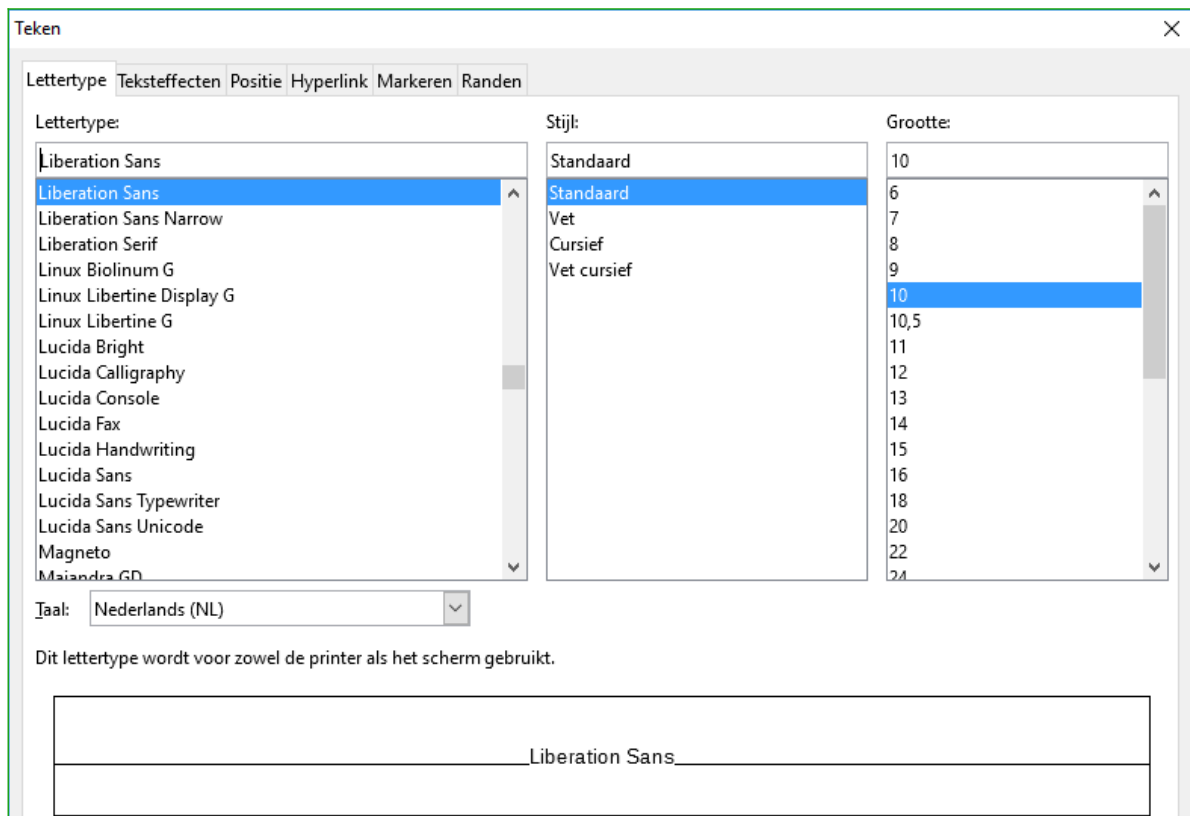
Teken

Lettertype Teksteffecten Positie Hyperlink Markeren Randen

Lettertype:
Liberation Sans
Liberation Sans
Liberation Sans Narrow
Liberation Serif
Linux Biolinum G
Linux Libertine Display G
Linux Libertine G
Lucida Bright
Lucida Calligraphy
Lucida Console
Lucida Fax
Lucida Handwriting
Lucida Sans
Lucida Sans Typewriter
Lucida Sans Unicode
Magneto
Maiandra GD

Stijl:
Standaard
Standaard
Vet
Cursief
Vet cursief

Grootte:
10
6
7
8
9
10
10,5
11
12
13
14
15
16
18
20
22
24

Taal: Nederlands (NL)

Dit lettertype wordt voor zowel de printer als het scherm gebruikt.

Liberation Sans